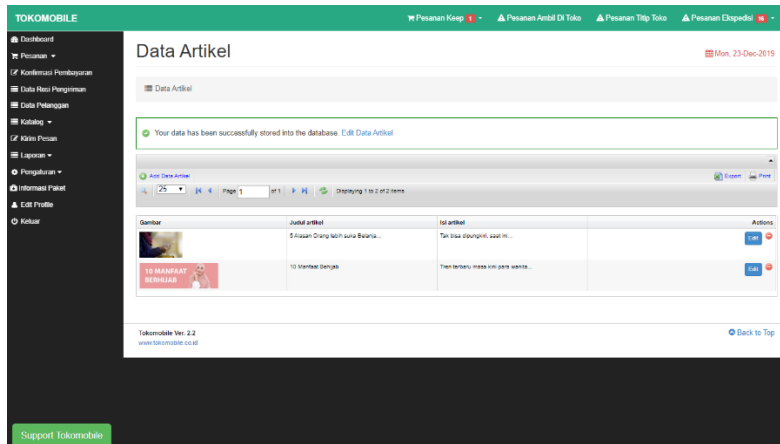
TOKOMOBILE

Pesanan Keep 1 | Pesanan Ambil Di Toko | Pesanan Titip Toko | Pesanan Ekspedisi 16

Dashboard
Pesanan
Konfirmasi Pembayaran
Data Resi Pengiriman
Data Pelanggan
Katalog
Kirim Pesan
Laporan
Pengaturan
Informasi Paket
Edit Profile
Keluar

Data Artikel

Mon, 23-Dec-2019

Data Artikel

Your data has been successfully stored into the database. Edit Data Artikel

Add Data Artikel

Export Print

25 Page 1 of 1 Displaying 1 to 2 of 2 items

| Gambar | Judul artikel | Isi artikel | Actions |
|---|---|---|---|
| | 5 Alasan Orang lebih suka Belanja... | Tak bisa dipungkiri, saat ini... | Edit |
| 10 MANFAAT BERHIJAB | 10 Manfaat Behijab | Tren terbaru masa kini para wanita... | Edit |

Tokomobile Ver. 2.2
www.tokomobile.co.id

Back to Top

Support Tokomobile